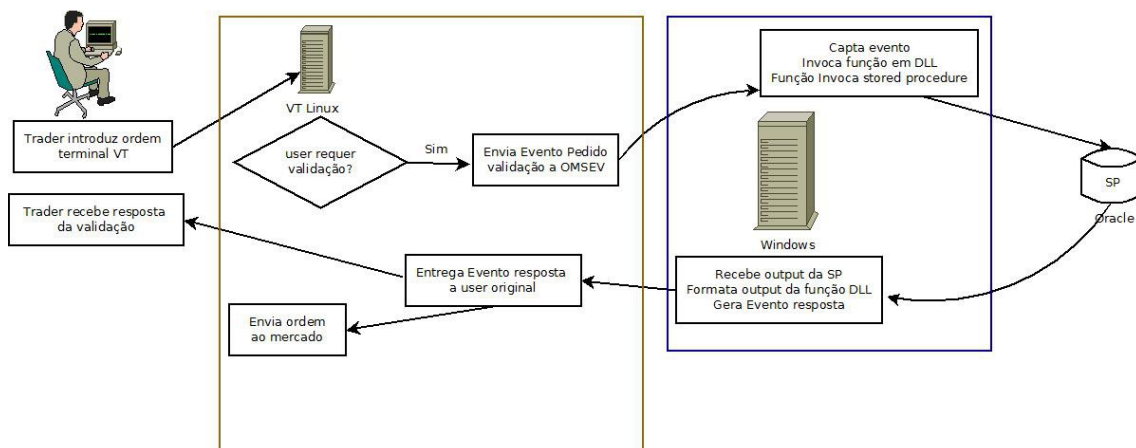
Trader introduz ordem terminal VT

VT Linux

user requer validação?

Sim

Envia Evento Pedido validação a OMSEV

Capta evento
Invoca função em DLL
Função Invoca stored procedure

SP

Oracle

Windows

Trader recebe resposta da validação

Entrega Evento resposta a user original

Recebe output da SP
Formata output da função DLL
Gera Evento resposta

Envia ordem ao mercado